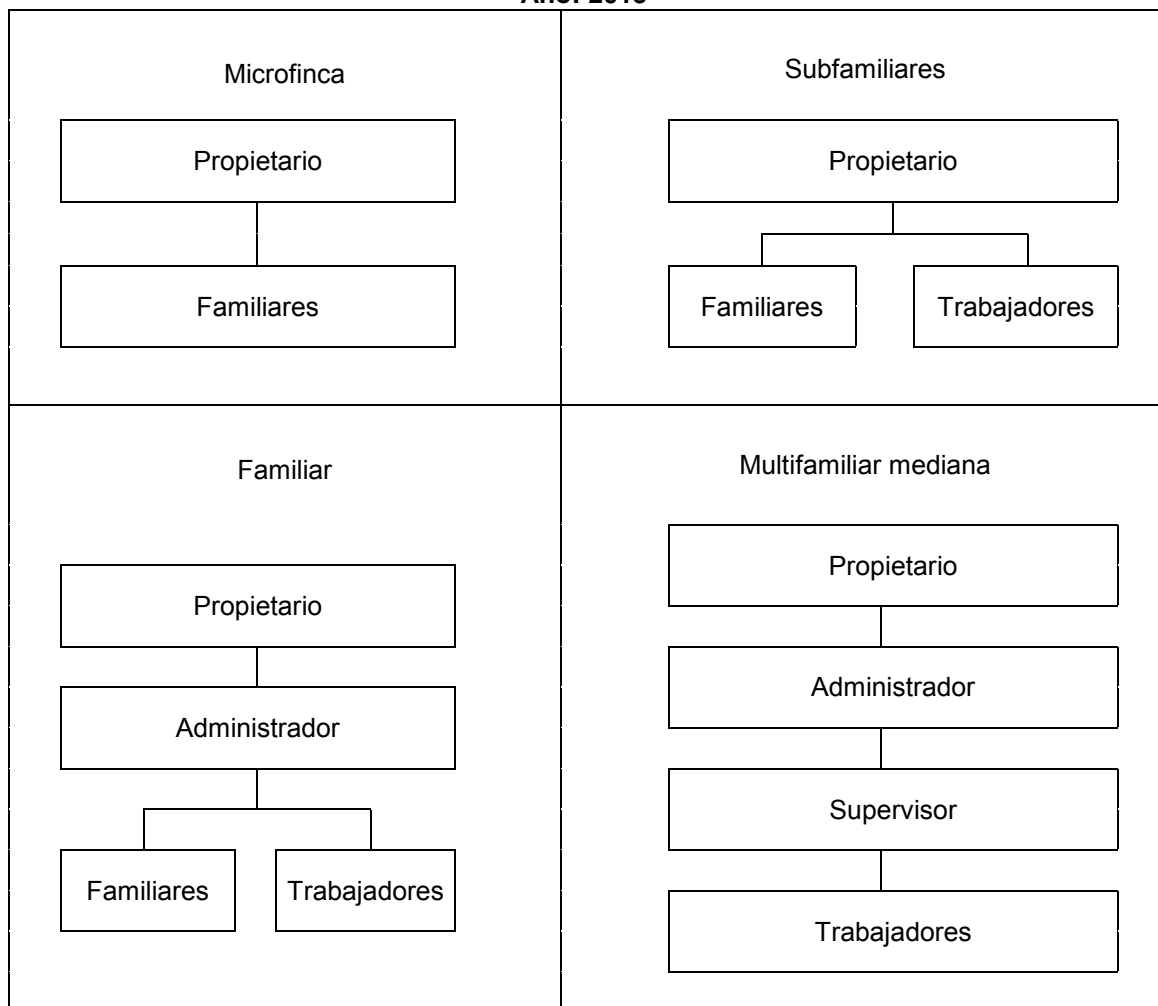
Año: 2015

Microfinca

Propietario

Familiares

Subfamiliares

Propietario

Familiares

Trabajadores

Familiar

Propietario

Administrador

Familiares

Trabajadores

Multifamiliar mediana

Propietario

Administrador

Supervisor

Trabajadores